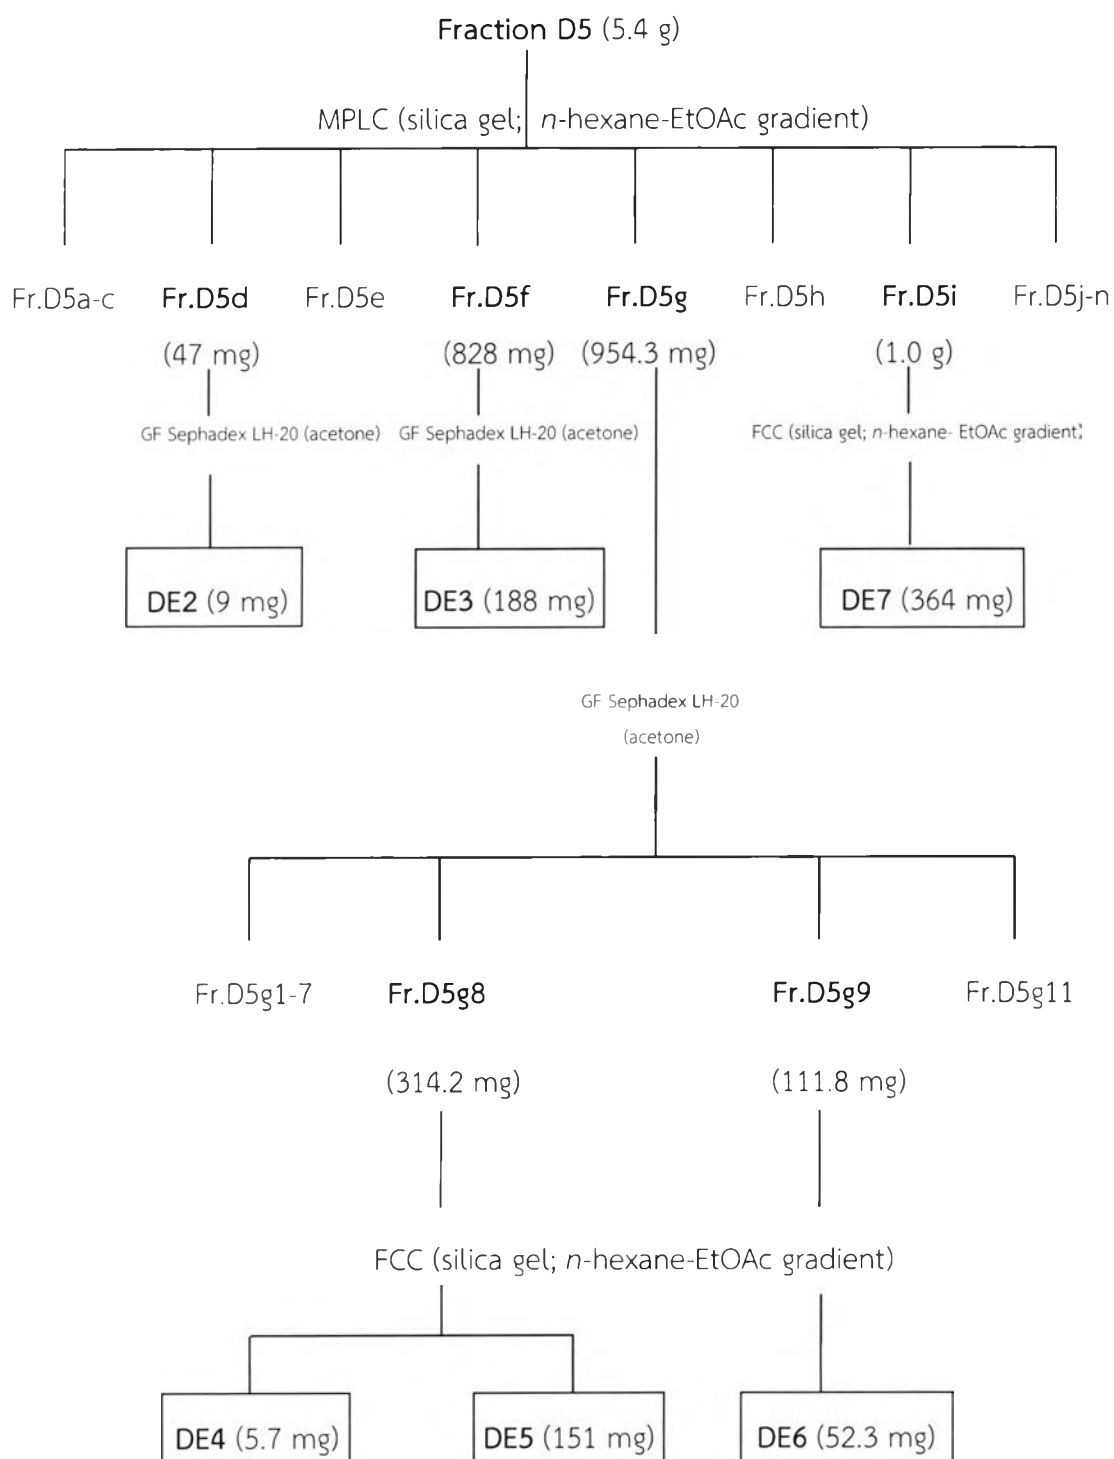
Fraction D5 (5.4 g)

MPLC (silica gel; n-hexane-EtOAc gradient)

Fr.D5a-c Fr.D5d Fr.D5e Fr.D5f Fr.D5g Fr.D5h Fr.D5i Fr.D5j-n

(47 mg) (828 mg) (954.3 mg) (1.0 g)

GF Sephadex LH-20 (acetone) GF Sephadex LH-20 (acetone) FCC (silica gel; n-hexane- EtOAc gradient)

DE2 (9 mg) DE3 (188 mg) DE7 (364 mg)

GF Sephadex LH-20 (acetone)

Fr.D5g1-7 Fr.D5g8 Fr.D5g9 Fr.D5g11

(314.2 mg) (111.8 mg)

FCC (silica gel; n-hexane-EtOAc gradient)

DE4 (5.7 mg) DE5 (151 mg) DE6 (52.3 mg)